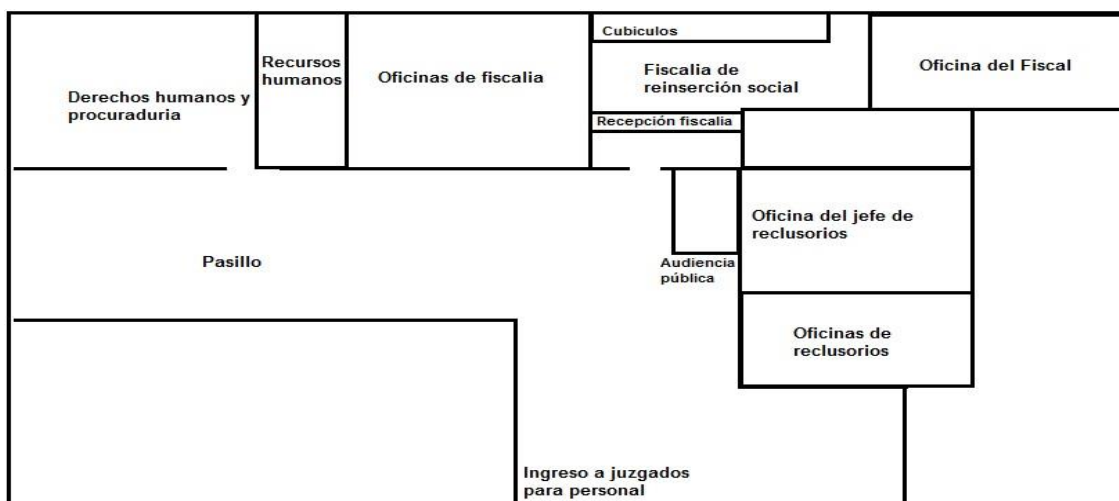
Derechos humanos y procuraduria

Recursos humanos

Oficinas de fiscalia

Cubiculos

Fiscalia de reinserción social

Oficina del Fiscal

Recepción fiscalia

Oficina del jefe de reclusorios

Pasillo

Audiencia pública

Oficinas de reclusorios

Ingreso a juzgados para personal